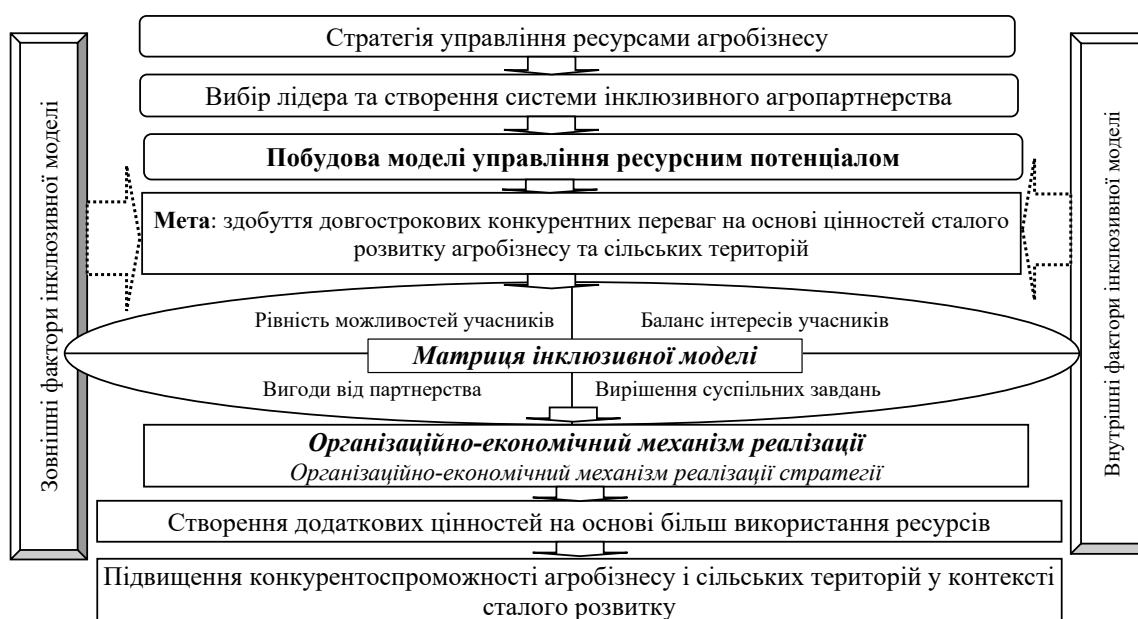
Зовнішні фактори інклюзивної моделі

Стратегія управління ресурсами агробізнесу

Вибір лідера та створення системи інклюзивного агропартнерства

**Побудова моделі управління ресурсним потенціалом**

**Мета**: здобуття довгострокових конкурентних переваг на основі цінностей сталого розвитку агробізнесу та сільських територій

Рівність можливостей учасників

Баланс інтересів учасників

***Матриця інклюзивної моделі***

Вигоди від партнерства

Вирішення суспільних завдань

***Організаційно-економічний механізм реалізації***
*Організаційно-економічний механізм реалізації стратегії*

Створення додаткових цінностей на основі більш використання ресурсів

Підвищення конкурентоспроможності агробізнесу і сільських територій у контексті сталого розвитку

Внутрішні фактори інклюзивної моделі